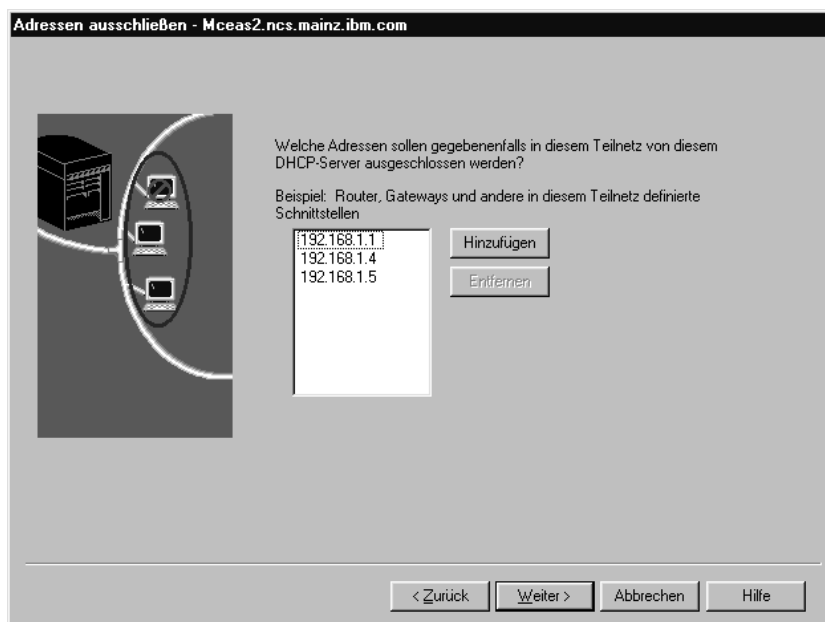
Adressen ausschließen - Mceas2.ncs.mainz.ibm.com

Welche Adressen sollen gegebenenfalls in diesem Teilnetz von diesem DHCP-Server ausgeschlossen werden?

Beispiel: Router, Gateways und andere in diesem Teilnetz definierte Schnittstellen

192.168.1.1
192.168.1.4
192.168.1.5

Hinzufügen

Entfernen

< Zurück

Weiter >

Abbrechen

Hilfe